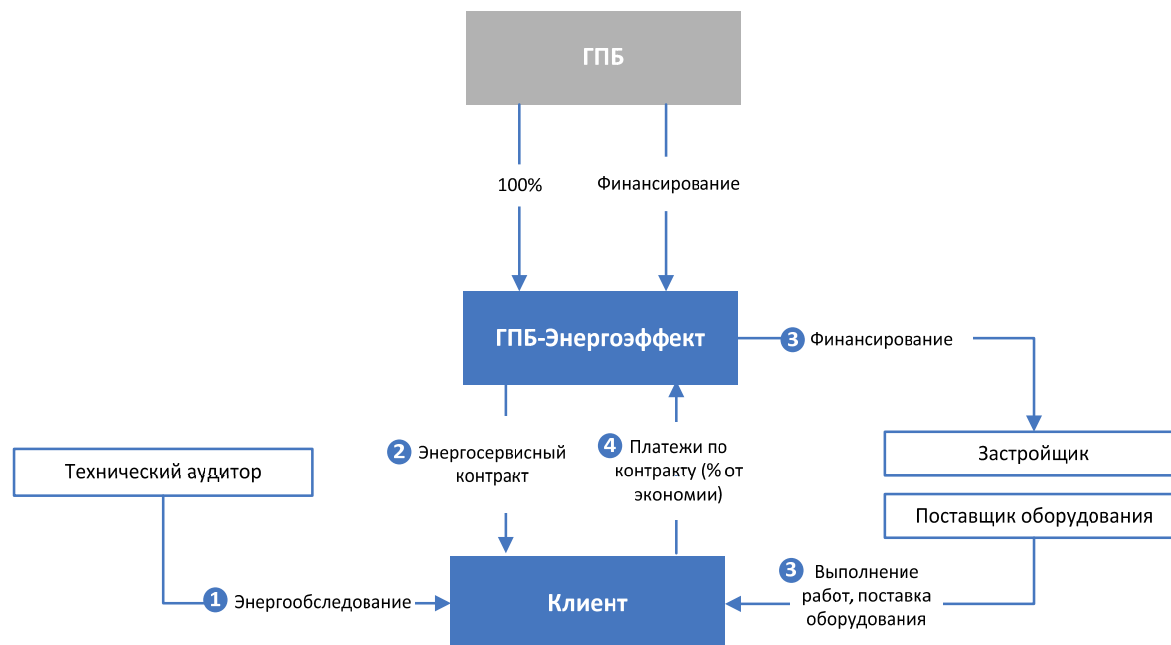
ГПБ

100%

Финансирование

ГПБ-Энергоэффект

3 Финансирование

Застройщик

Поставщик оборудования

Технический аудитор

2 Энергосервисный контракт

4 Платежи по контракту (% от экономии)

1 Энергообследование

Клиент

3 Выполнение работ, поставка оборудования